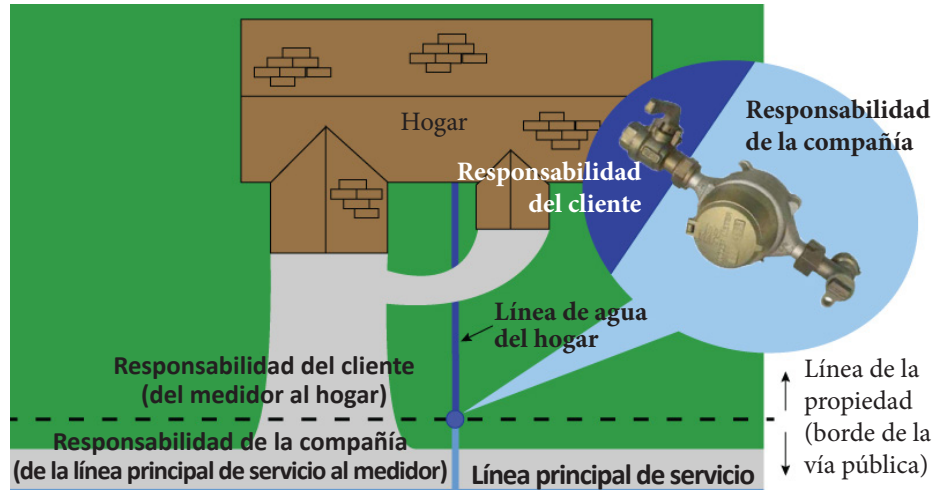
Hogar

Responsabilidad del cliente

Responsabilidad de la compañía

Línea de agua del hogar

Responsabilidad del cliente (del medidor al hogar)

Responsabilidad de la compañía (de la línea principal de servicio al medidor)

Línea principal de servicio

Línea de la propiedad (borde de la vía pública)